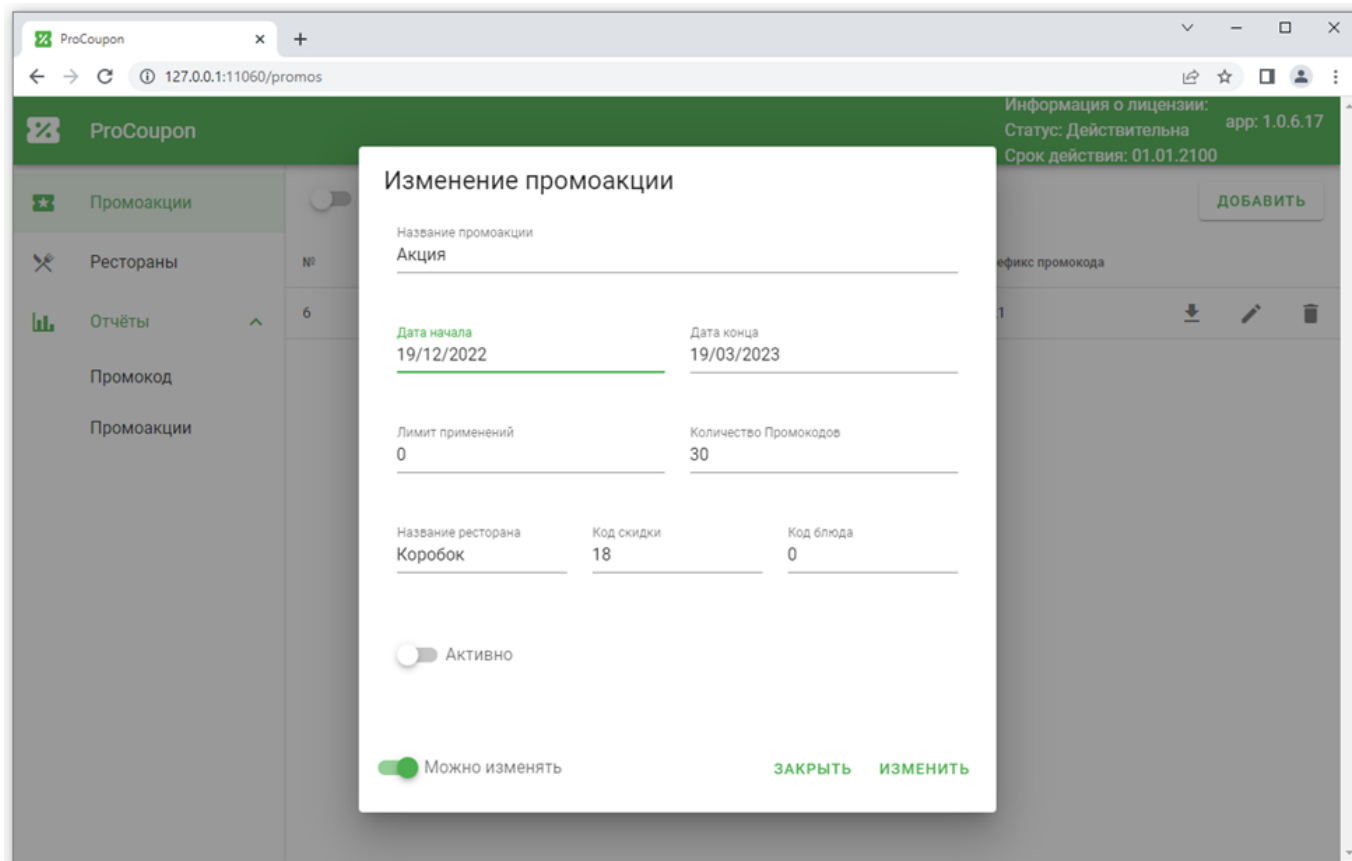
ProCoupon ×

127.0.0.1:11060/promos

ProCoupon

Информация о лицензии:
Статус: Действительна
Срок действия: 01.01.2100

app: 1.0.6.17

Промоакции

Рестораны

Отчёты

Промокод

Промоакции

ДОБАВИТЬ

№

ефикс промокода

6

1

Изменение промоакции

Название промоакции
Акция

Дата начала
19/12/2022

Дата конца
19/03/2023

Лимит применений
0

Количество Промокодов
30

Название ресторана
Коробок

Код скидки
18

Код блюда
0

Активно

Можно изменять

ЗАКРЫТЬ

ИЗМЕНИТЬ